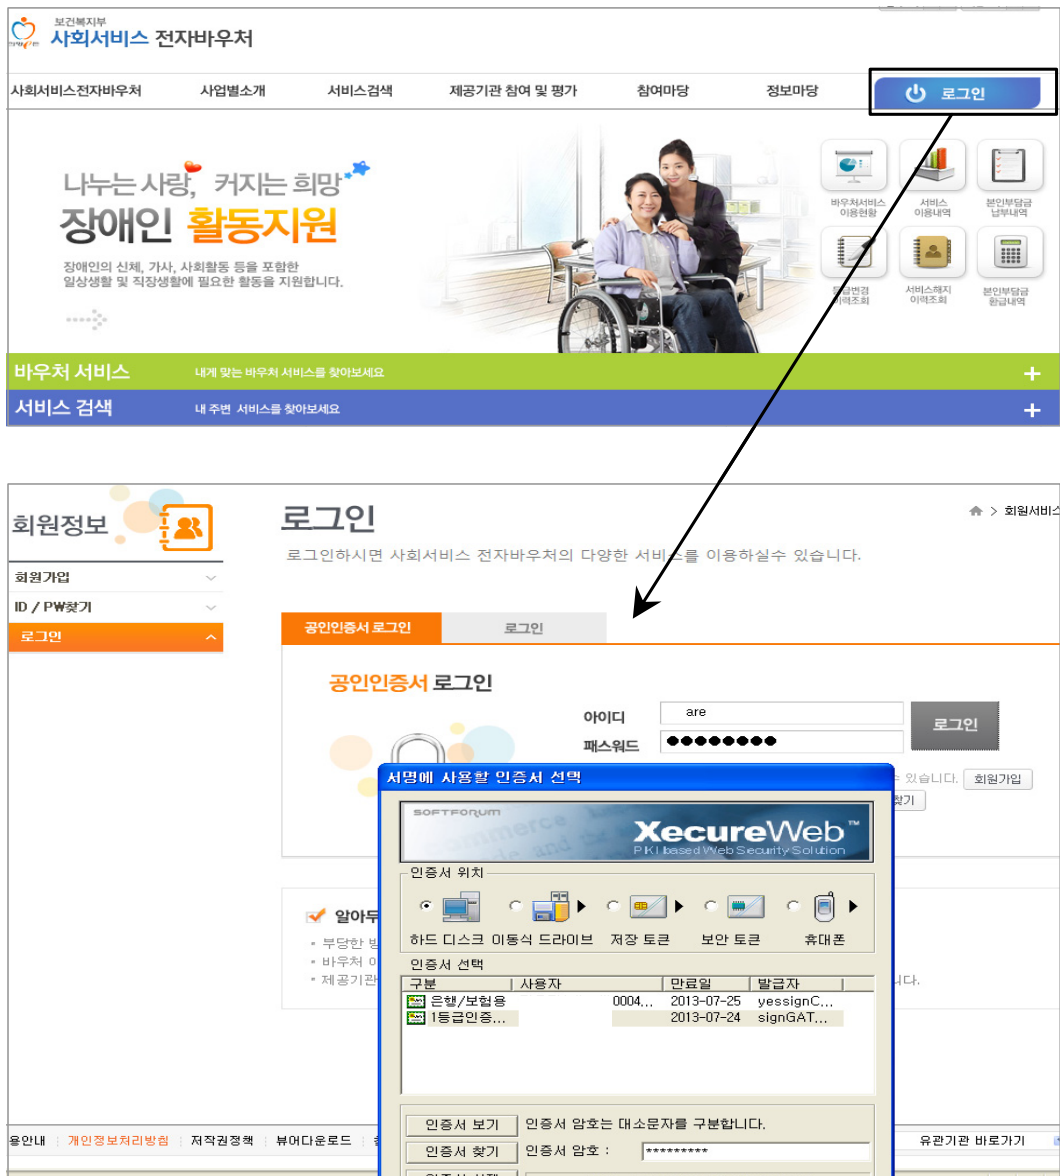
보건복지부
사회서비스 전자바우처

사회서비스전자바우처 사업별소개 서비스검색 제공기관 참여 및 평가 참여마당 정보마당 로그인

나누는 사랑, 커지는 희망
장애인 활동지원
장애인의 신체, 가사, 사회활동 등을 포함한 일상생활 및 직장생활에 필요한 활동을 지원합니다.

바우처서비스 이용현황
서비스 이용내역
본인부담금 납부내역
등급변경 이력조회
서비스해지 이력조회
본인부담금 환급내역

바우처 서비스 내게 맞는 바우처 서비스를 찾아보세요 +
서비스 검색 내 주변 서비스를 찾아보세요 +

회원정보
회원가입
ID / PW찾기
로그인

로그인
> 회원서비스
로그인하시면 사회서비스 전자바우처의 다양한 서비스를 이용하실수 있습니다.

공인인증서 로그인 로그인

공인인증서 로그인
아이디 are
패스워드 ●●●●●●●●
로그인
수 있습니다. 회원가입
찾기

알아두
부당한 방
바우처 이
제공기관
니다.

서명에 사용할 인증서 선택
SOFTFORUM
XecureWeb™
PKI based Web Security Solution
인증서 위치
하드 디스크 이동식 드라이브 저장 토큰 보안 토큰 휴대폰
인증서 선택
| 구분 | 사용자 | 만료일 | 발급자 |
|---|---|---|---|
| 은행/보험용 | 0004,.. | 2013-07-25 | yessignC... |
| 1등급인증... | | 2013-07-24 | signGAT... |

인증서 보기 인증서 암호는 대소문자를 구분합니다.
인증서 찾기 인증서 암호 : *********

용안내 개인정보처리방침 저작권정책 뷰어다운로드 유관기관 바로가기